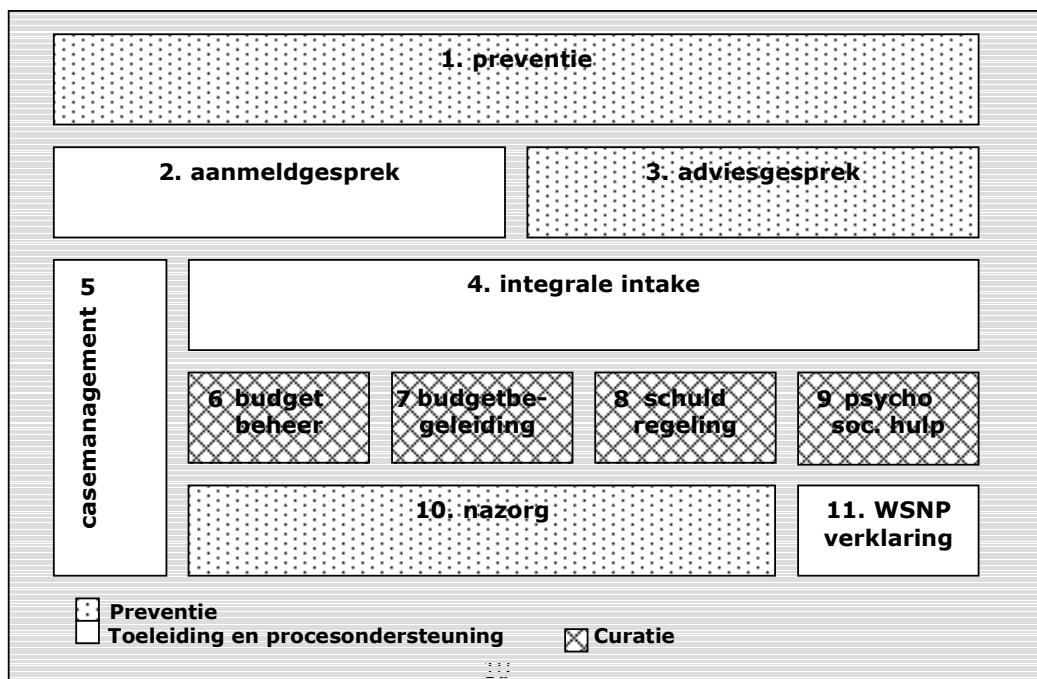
1. preventie

2. aanmeldgesprek

3. adviesgesprek

5 casemanagement

4. integrale intake

6 budget beheer

7 budgetbegeleiding

8 schuld regeling

9 psycho soc. hulp

10. nazorg

11. WSNP verklaring

Preventie
Toeleiding en procesondersteuning
Curatie